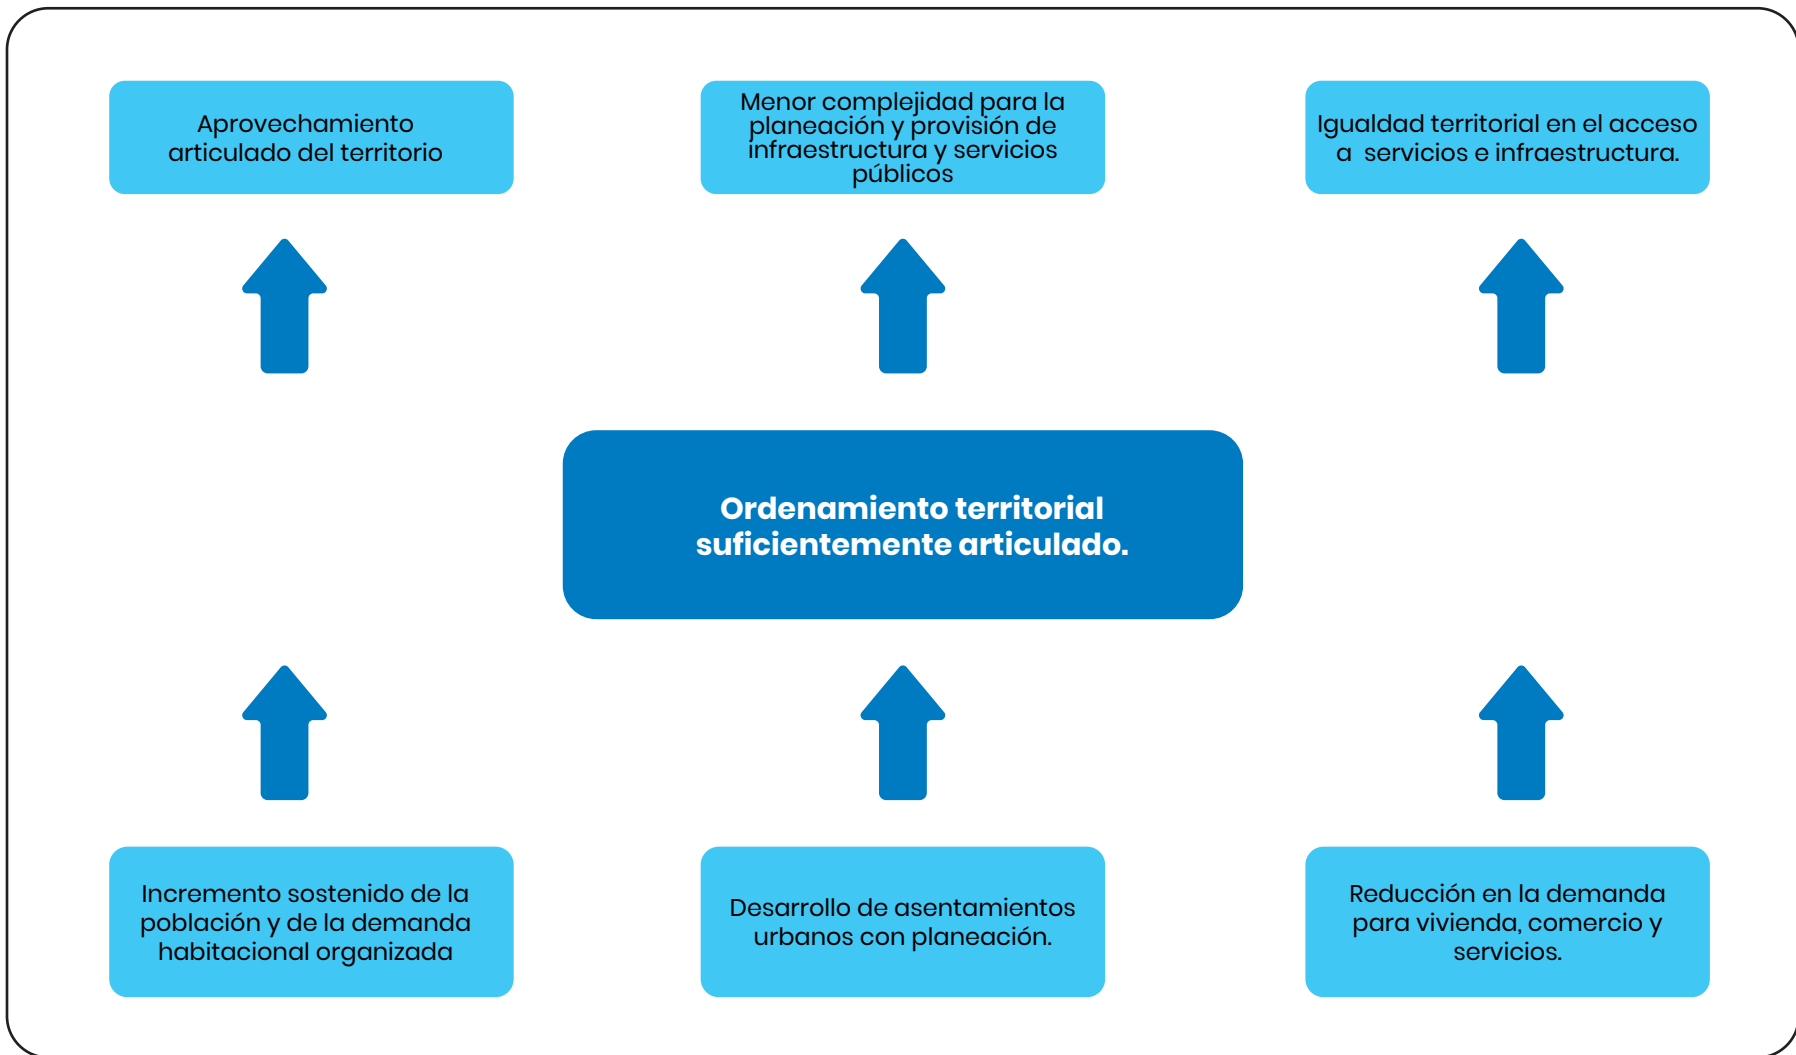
Aprovechamiento articulado del territorio

Menor complejidad para la planeación y provisión de infraestructura y servicios públicos

Igualdad territorial en el acceso a servicios e infraestructura.

Ordenamiento territorial suficientemente articulado.

Incremento sostenido de la población y de la demanda habitacional organizada

Desarrollo de asentamientos urbanos con planeación.

Reducción en la demanda para vivienda, comercio y servicios.